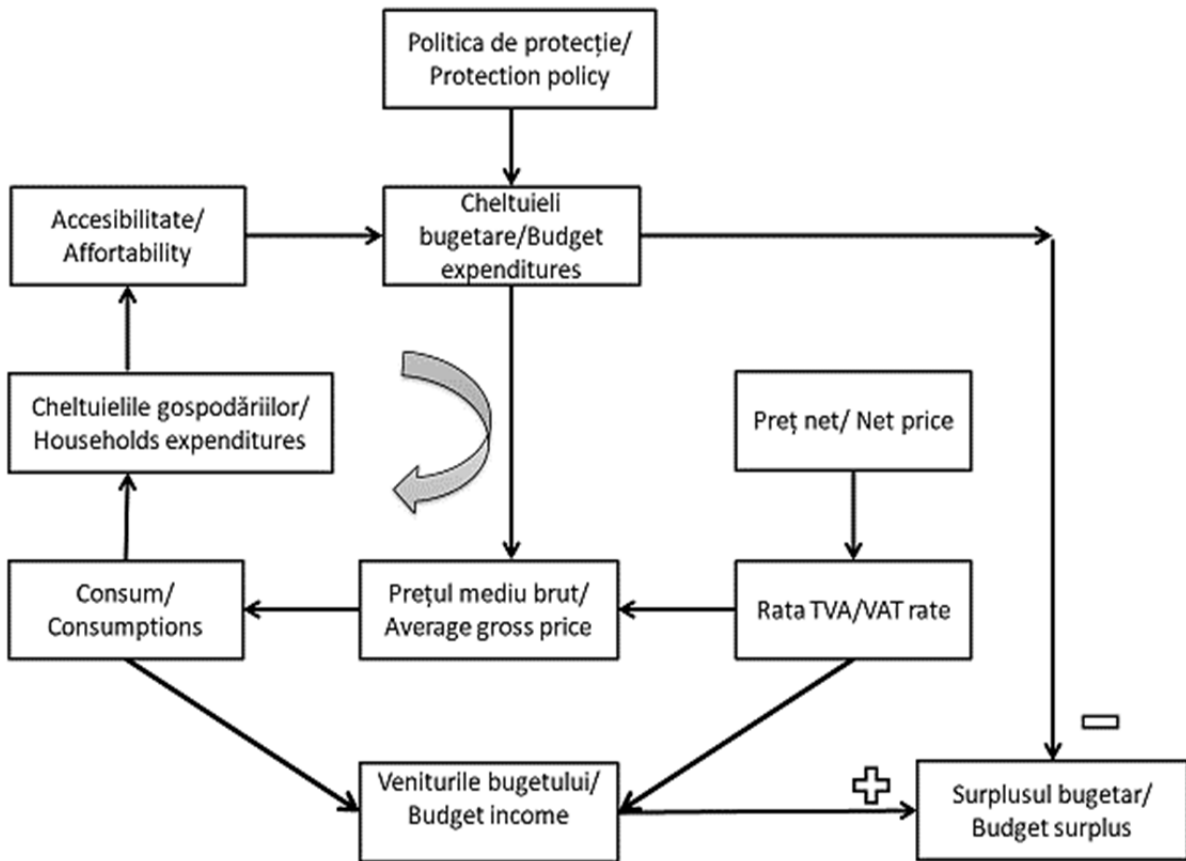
Politica de protecție/ Protection policy

Accesibilitate/ Affortability

Cheltuieli bugetare/Budget expenditures

Cheltuielile gospodăriilor/ Households expenditures

Preț net/ Net price

Consum/ Consumptions

Prețul mediu brut/ Average gross price

Rata TVA/VAT rate

Veniturile bugetului/ Budget income

Surplusul bugetar/ Budget surplus